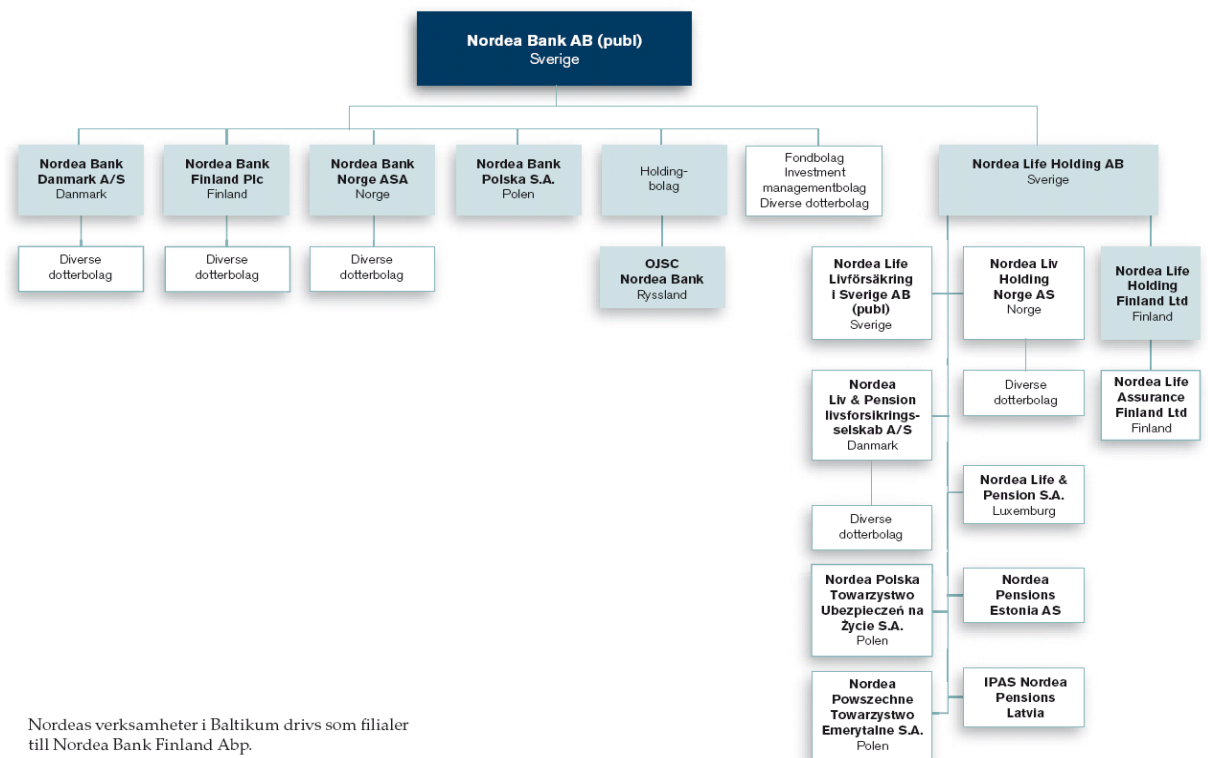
Nordea Bank AB (publ)
Sverige

Nordea Bank Danmark A/S
Danmark

Diverse dotterbolag

Nordea Bank Finland Plc
Finland

Diverse dotterbolag

Nordea Bank Norge ASA
Norge

Diverse dotterbolag

Nordea Bank Polska S.A.
Polen

Holdingbolag

OJSC Nordea Bank
Ryssland

Fondbolag
Investment managementbolag
Diverse dotterbolag

Nordea Life Holding AB
Sverige

Nordea Life Livförsäkring i Sverige AB (publ)
Sverige

Nordea Liv Holding Norge AS
Norge

Diverse dotterbolag

Nordea Life Holding Finland Ltd
Finland

Nordea Life Assurance Finland Ltd
Finland

Nordea Liv & Pension livsforsikringsselskab A/S
Danmark

Diverse dotterbolag

Nordea Life & Pension S.A.
Luxemburg

Nordea Polska Towarzystwo Ubezpieczeń na Życie S.A.
Polen

Nordea Pensions Estonia AS

Nordea Powszechne Towarzystwo Emerytalne S.A.
Polen

IPAS Nordea Pensions Latvia

Nordeas verksamheter i Baltikum drivs som filialer till Nordea Bank Finland Abp.